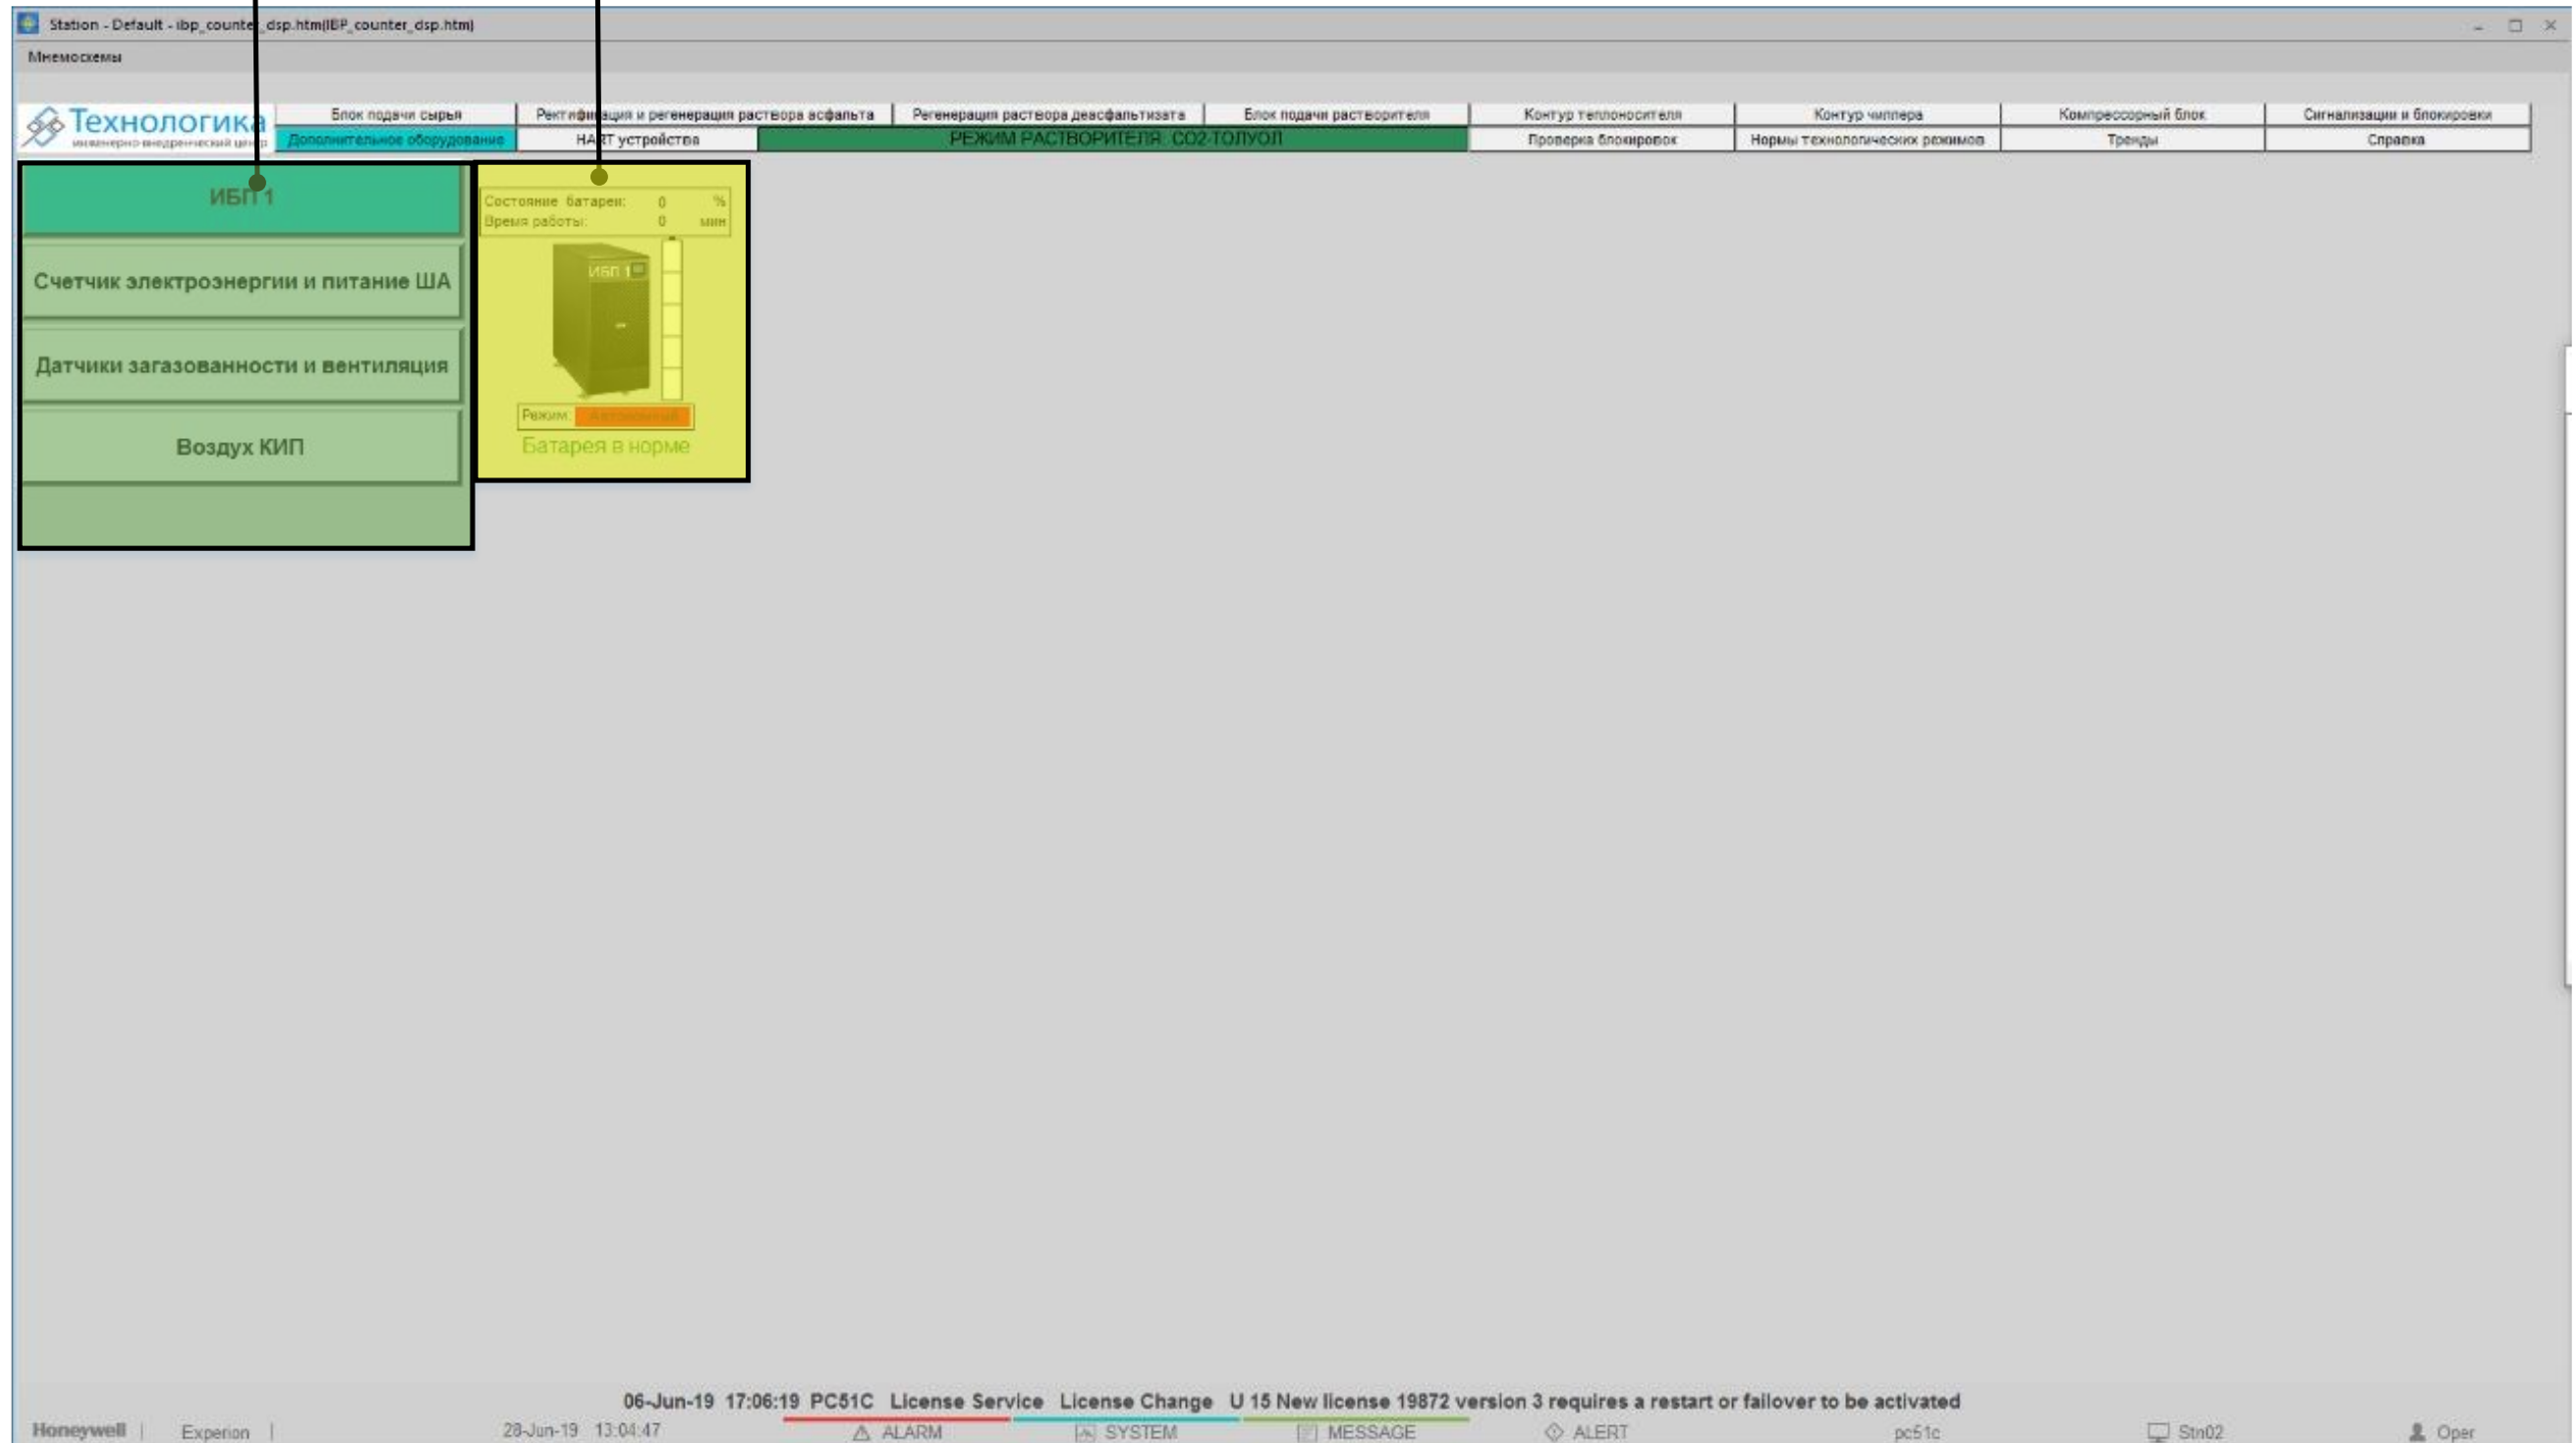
Station - Default - ibp_counter_dsp.htm(IBP_counter_dsp.htm)

Мнемосхемы

Технологика
инженерно-внедренческий центр

| Блок подачи сырья | Ректификация и регенерация раствора асфальта | Регенерация раствора деасфальтизата | Блок подачи растворителя | Контур теплоносителя | Контур чиллера | Компрессорный блок | Сигнализации и блокировки |
|---|---|---|---|---|---|---|---|
| Дополнительное оборудование | HART устройства | РЕЖИМ РАСТВОРИТЕЛЯ: СО2-ТОЛУОЛ | | Проверка блокировок | Нормы технологических режимов | Тренды | Справка |

ИБП 1

Счетчик электроэнергии и питание ША

Датчики загазованности и вентиляция

Воздух КИП

Состояние батареи: 0 %
Время работы: 0 мин

ИБП 1

Режим: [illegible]

Батарея в норме

06-Jun-19 17:06:19 PC51C License Service License Change U 15 New license 19872 version 3 requires a restart or failover to be activated

Honeywell | Experion | 28-Jun-19 13:04:47 ALARM SYSTEM MESSAGE ALERT pc51c Stn02 Oper